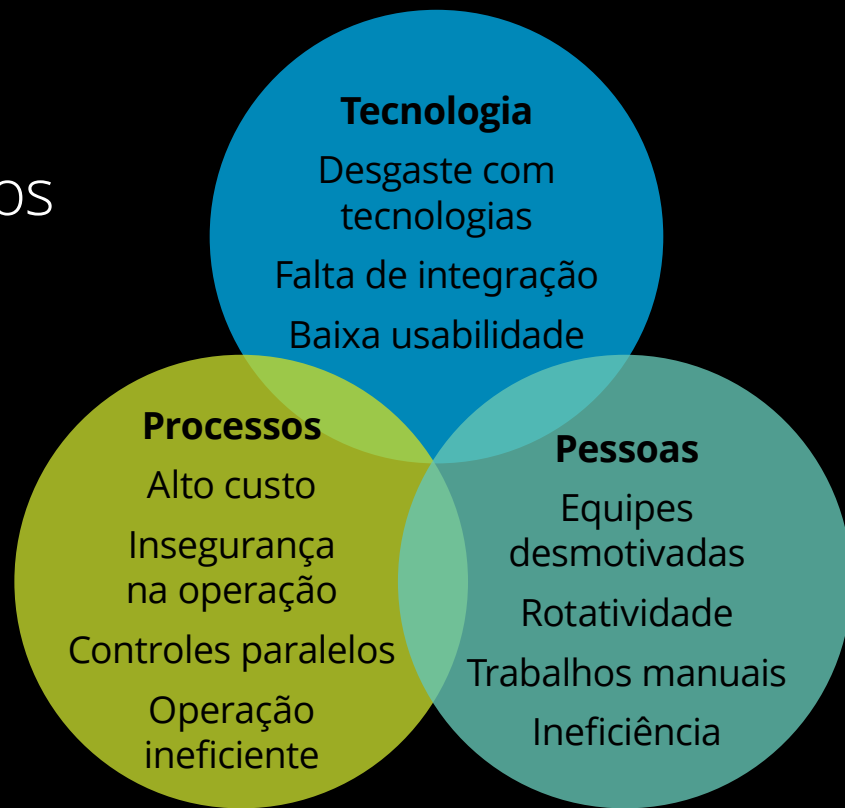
os

Tecnologia
Desgaste com tecnologias
Falta de integração
Baixa usabilidade

Processos
Alto custo
Insegurança na operação
Controles paralelos
Operação ineficiente

Pessoas
Equipes desmotivadas
Rotatividade
Trabalhos manuais
Ineficiência